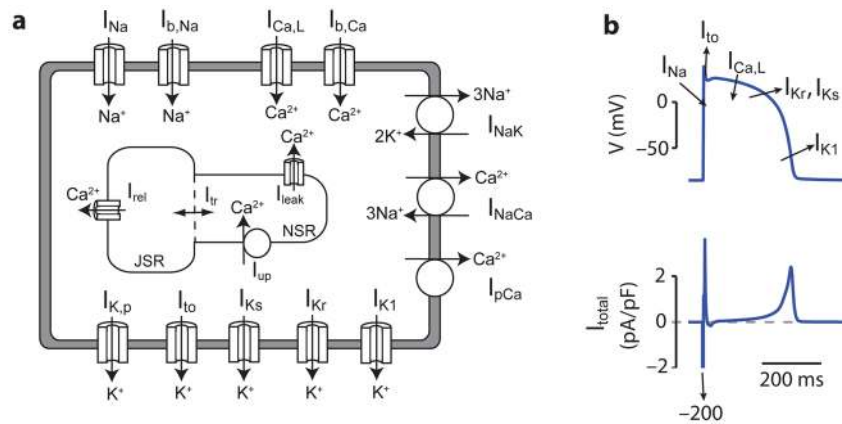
a

$I_{Na}$ $I_{b,Na}$ $I_{Ca,L}$ $I_{b,Ca}$

$Na^+$ $Na^+$ $Ca^{2+}$ $Ca^{2+}$

$3Na^+$
$2K^+$ $I_{NaK}$

$Ca^{2+}$
$I_{leak}$
$Ca^{2+}$ $I_{rel}$ $I_{tr}$
$Ca^{2+}$
NSR
JSR
$I_{up}$

$Ca^{2+}$
$3Na^+$ $I_{NaCa}$

$Ca^{2+}$
$I_{pCa}$

$I_{K,p}$ $I_{to}$ $I_{Ks}$ $I_{Kr}$ $I_{K1}$

$K^+$ $K^+$ $K^+$ $K^+$ $K^+$

b

$I_{to}$
$I_{Na}$ $I_{Ca,L}$
$I_{Kr}$, $I_{Ks}$
0
V (mV)
−50
$I_{K1}$

2
$I_{total}$ (pA/pF)
0
−2
200 ms
−200